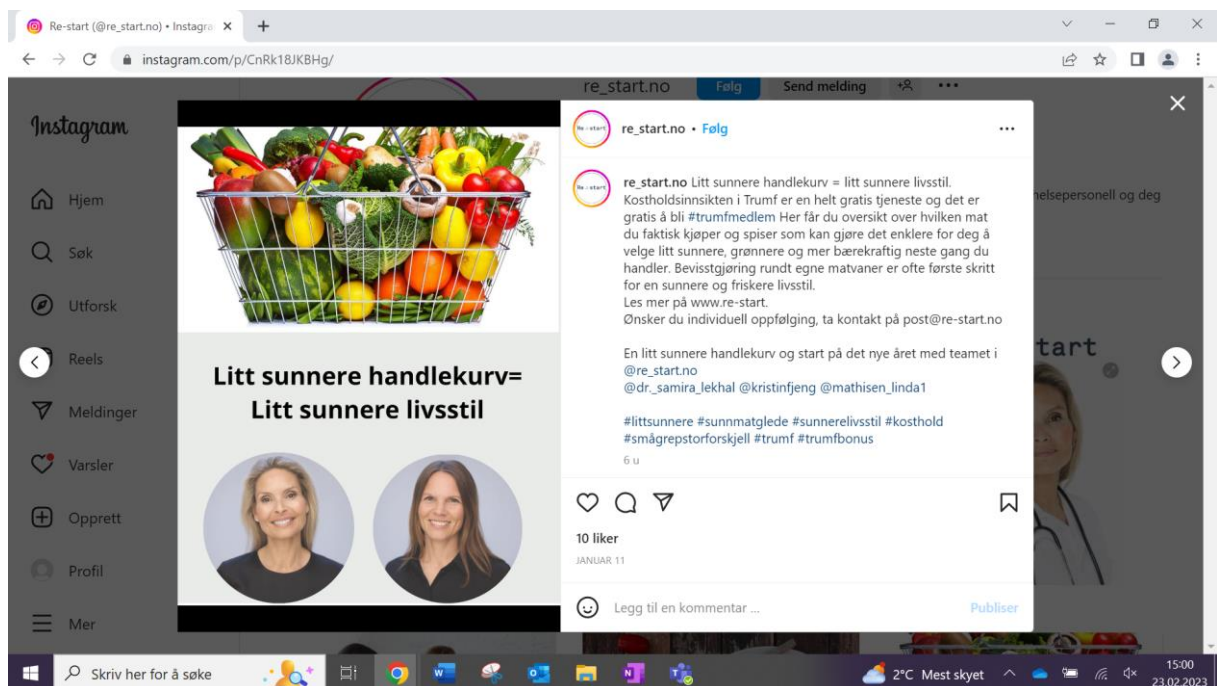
Re-start (@re_start.no) • Instagra ×

instagram.com/p/CnRk18JKBHg/

re_start.no Følg Send melding

Instagram

Hjem

Søk

Utforsk

Reels

Meldinger

Varsler

Opprett

Profil

Mer

Litt sunnere handlekurv= Litt sunnere livsstil

re_start.no • Følg

re_start.no Litt sunnere handlekurv = litt sunnere livsstil. Kostholdsinnsikten i Trumf er en helt gratis tjeneste og det er gratis å bli #trumfmedlem Her får du oversikt over hvilken mat du faktisk kjøper og spiser som kan gjøre det enklere for deg å velge litt sunnere, grønnere og mer bærekraftig neste gang du handler. Bevisstgjøring rundt egne matvaner er ofte første skritt for en sunnere og friskere livsstil.
Les mer på www.re-start.
Ønsker du individuell oppfølging, ta kontakt på post@re-start.no

En litt sunnere handlekurv og start på det nye året med teamet i @re_start.no
@dr._samira_lekhal @kristinfjeng @mathisen_linda1

#littsunnere #sunnmatglede #sunnerelivsstil #kosthold #smågrepstorforskjell #trumf #trumfbonus

6 u

10 liker

JANUAR 11

Legg til en kommentar ...

Publiser

helsepersonell og deg

start

Skriv her for å søke

2°C Mest skyet

15:00
23.02.2023